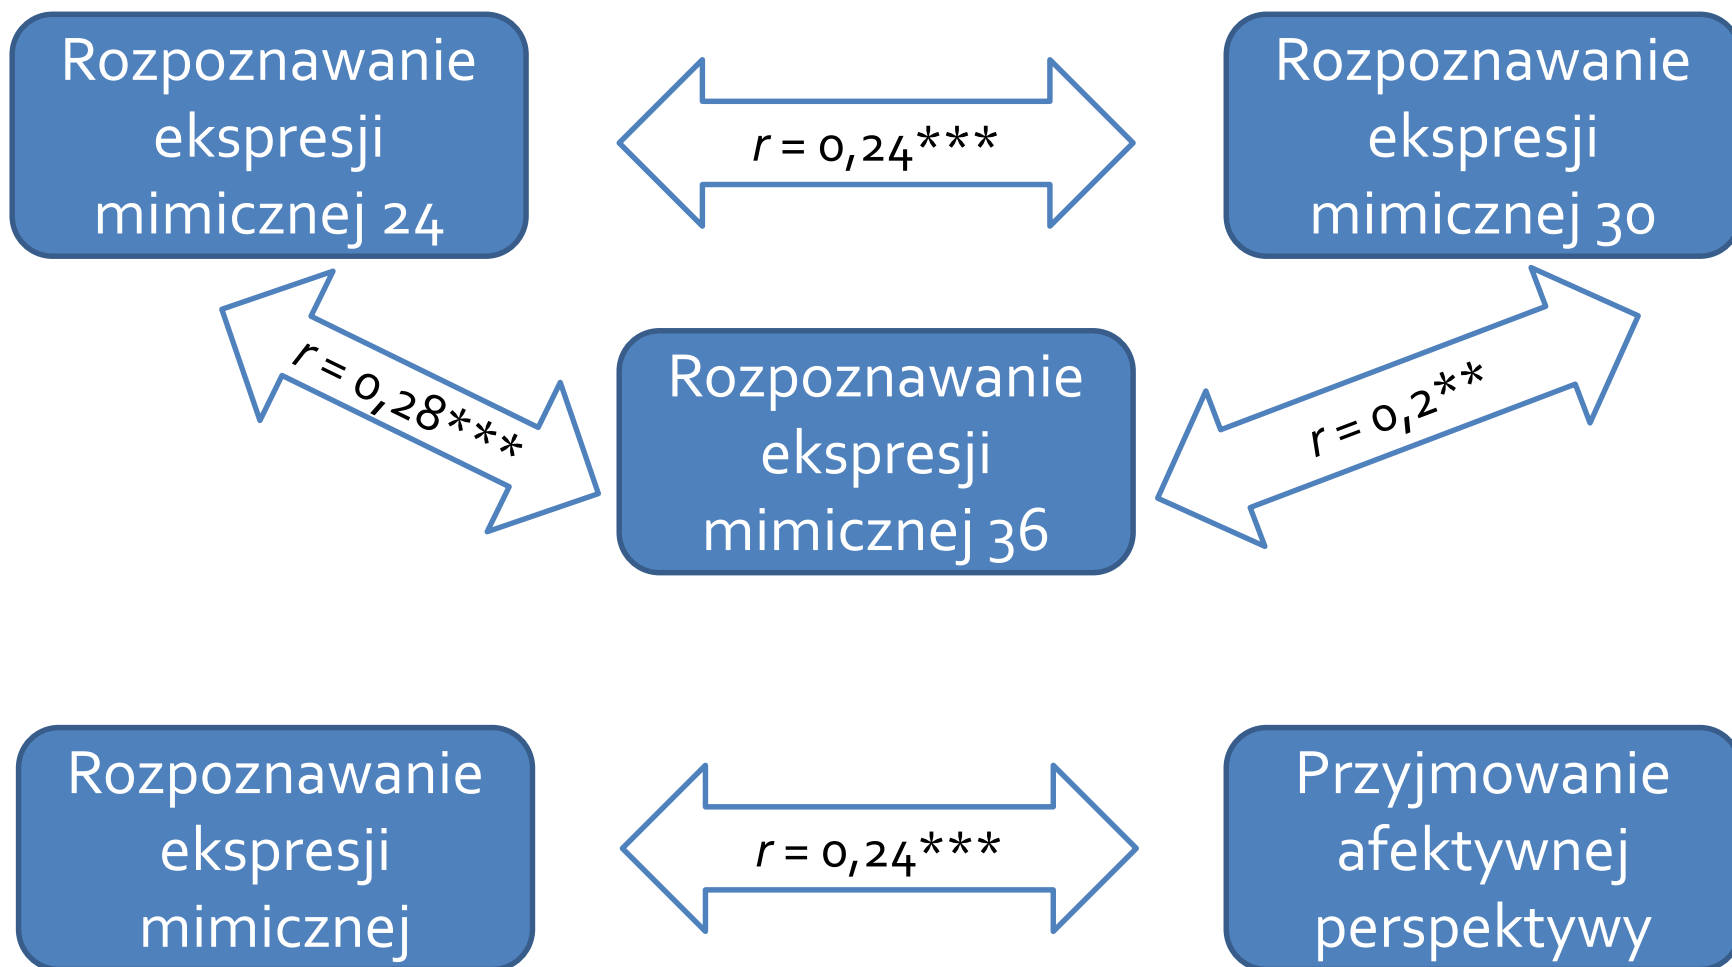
Rozpoznawanie ekspresji mimicznej 24

$r$ = 0,24***

Rozpoznawanie ekspresji mimicznej 30

$r$ = 0,28***

Rozpoznawanie ekspresji mimicznej 36

$r$ = 0,2**

Rozpoznawanie ekspresji mimicznej

$r$ = 0,24***

Przyjmowanie afektywnej perspektywy